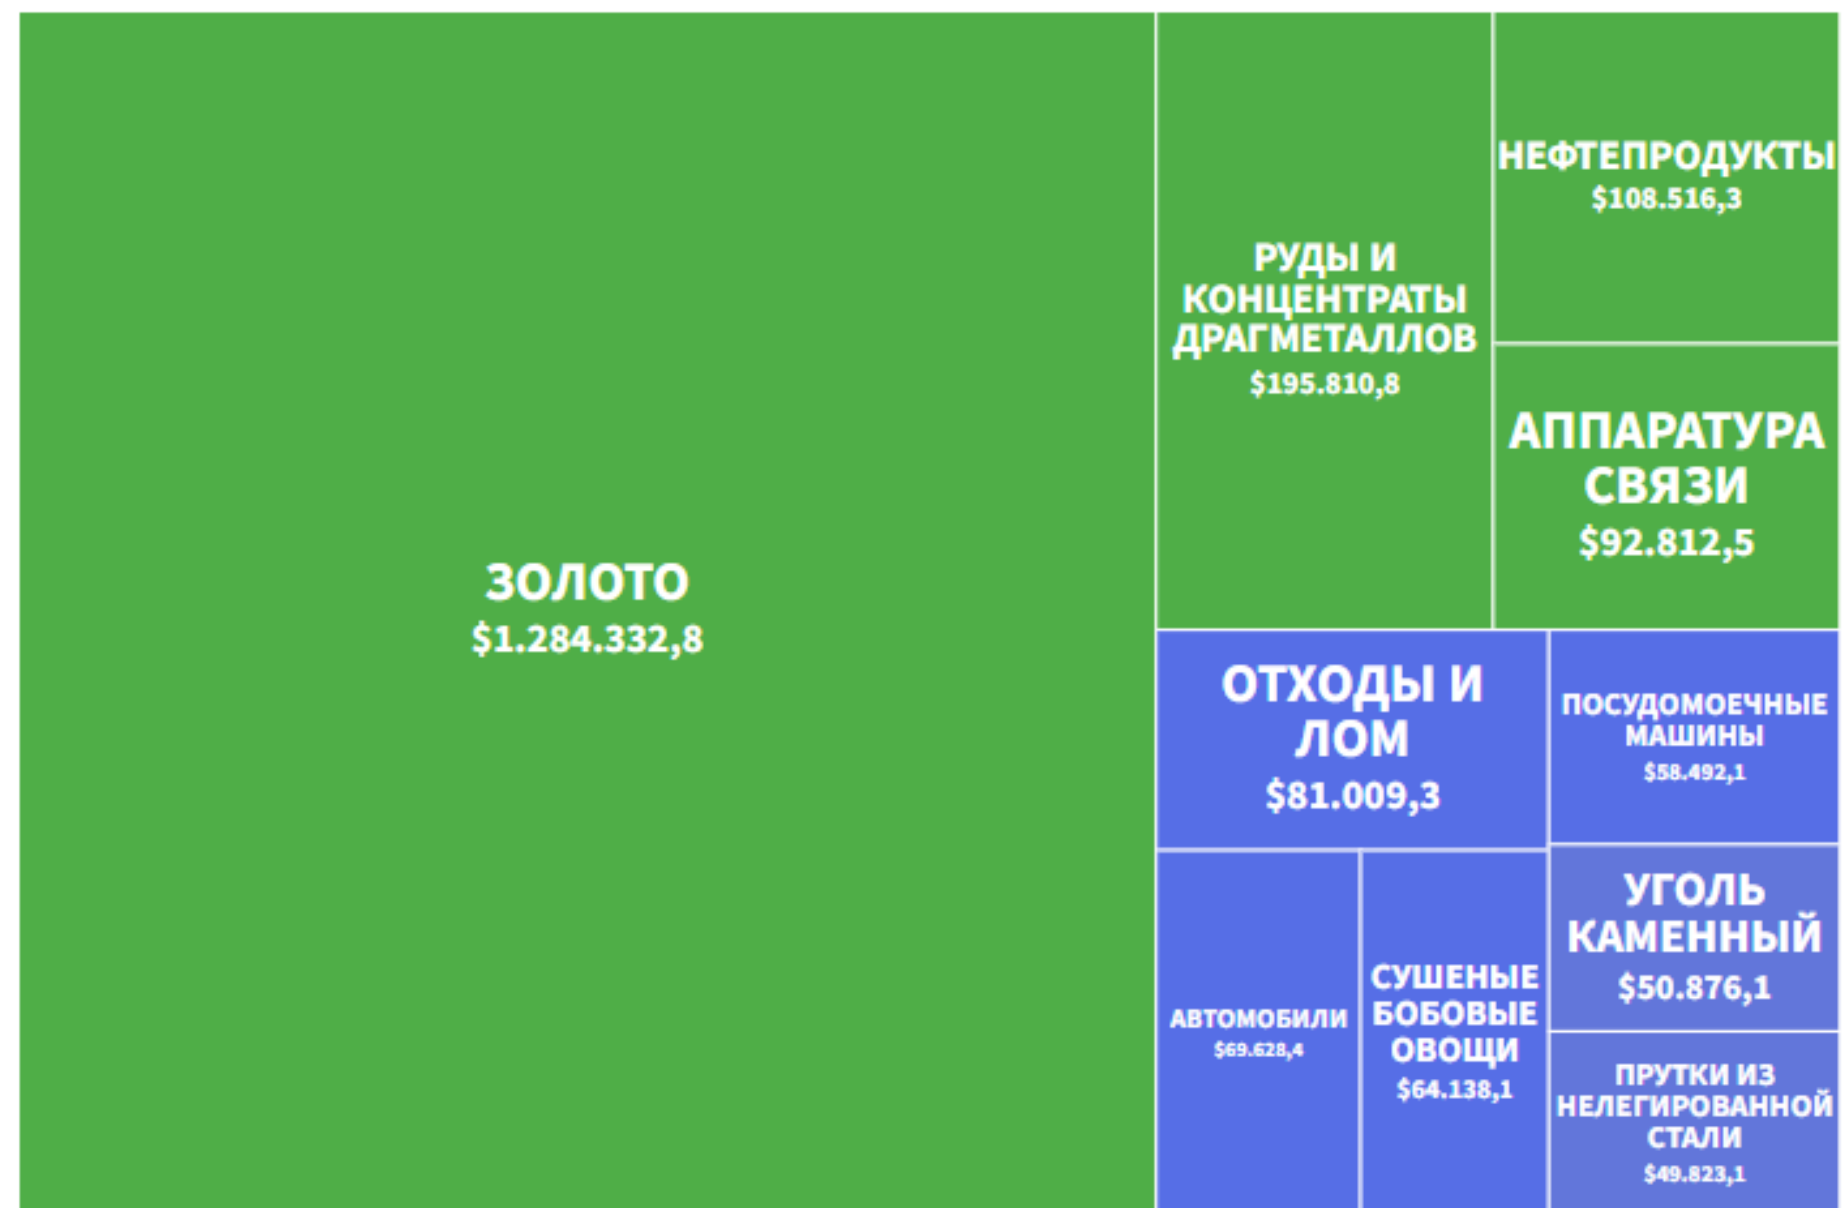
ЗОЛОТО
$1.284.332,8

РУДЫ И КОНЦЕНТРАТЫ ДРАГМЕТАЛЛОВ
$195.810,8

НЕФТЕПРОДУКТЫ
$108.516,3

АППАРАТУРА СВЯЗИ
$92.812,5

ОТХОДЫ И ЛОМ
$81.009,3

ПОСУДОМОЕЧНЫЕ МАШИНЫ
$58.492,1

АВТОМОБИЛИ
$69.628,4

СУШЕНЫЕ БОБОВЫЕ ОВОЩИ
$64.138,1

УГОЛЬ КАМЕННЫЙ
$50.876,1

ПРУТКИ ИЗ НЕЛЕГИРОВАННОЙ СТАЛИ
$49.823,1